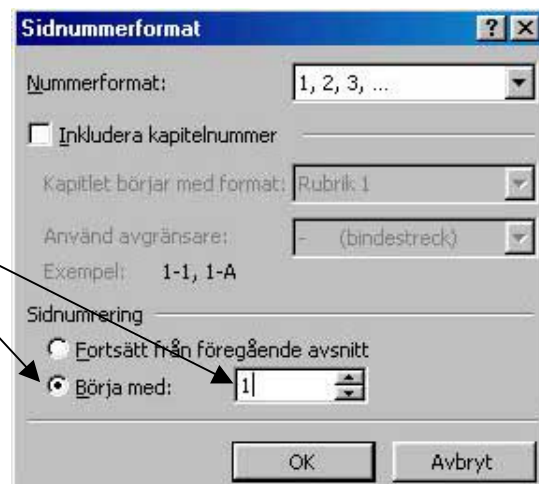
Sidnummerformat ? X

Nummerformat: 1, 2, 3, ...

Inkludera kapitelnummer

Kapitlet börjar med format: Rubrik 1

Använd avgränsare: - (bindestreck)

Exempel: 1-1, 1-A

Sidnumrering

Fortsätt från föregående avsnitt

Börja med: 1

OK Avbryt